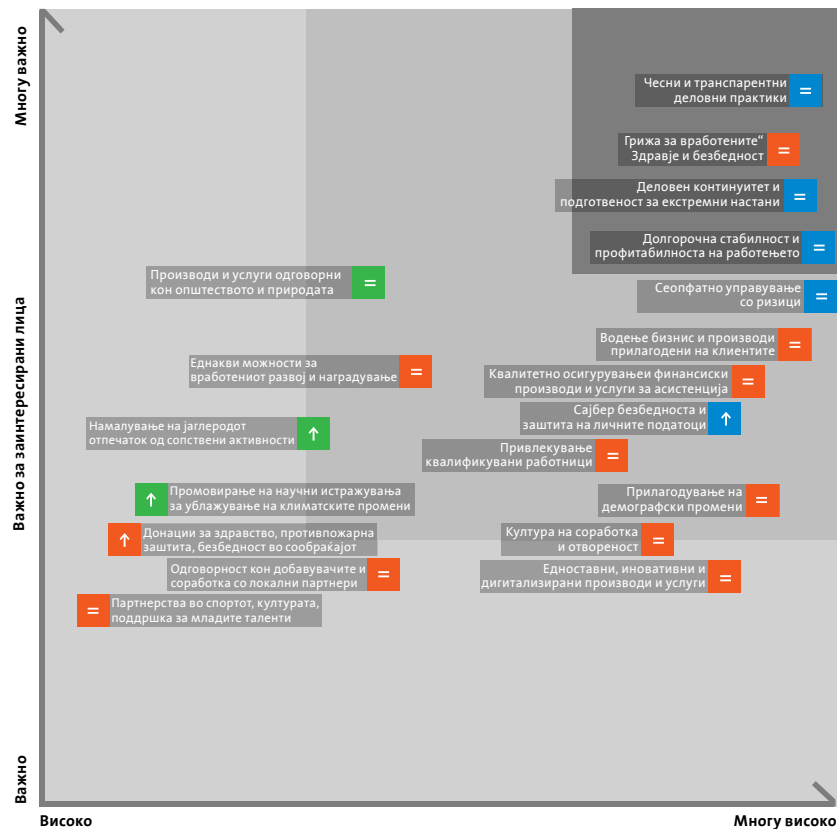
Многу важно

Важно за заинтересирани лица

Важно

Високо

Многу високо

Чесни и транспарентни деловни практики =

Грижа за вработените“ Здравје и безбедност =

Деловен континуитет и подготвеност за екстремни настани =

Долгорочна стабилност и профитабилноста на работењето =

Сеопфатно управување со ризици =

Производи и услуги одговорни кон општеството и природата =

Водење бизнис и производи прилагодени на клиентите =

Еднакви можности за вработениот развој и наградување =

Квалитетно осигурувањеи финансиски производи и услуги за асистенција =

Сајбер безбедноста и заштита на личните податоци ↑

Намалување на јаглеродот отпечаток од сопствени активности ↑

Привлекување квалификувани работници =

↑ Промовирање на научни истражувања за ублажување на климатските промени

Прилагодување на демографски промени =

↑ Донации за здравство, противпожарна заштита, безбедност во сообраќајот

Култура на соработка и отвореност =

Одговорност кон добавувачите и соработка со локални партнери =

Едноставни, иновативни и дигитализирани производи и услуги =

= Партнерства во спортот, културата, поддршка за младите таленти